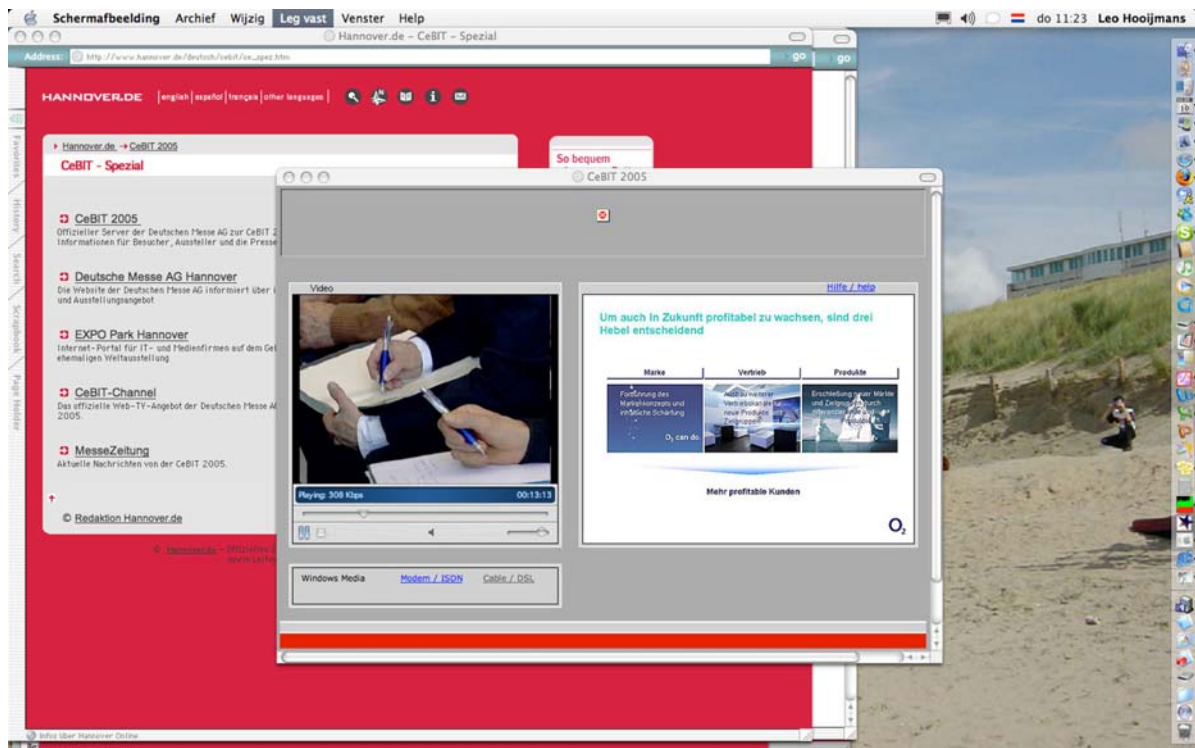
Schermafbeelding Archief Wijzig Leg vast Venster Help

do 11:23 Leo Hooijmans

Hannover.de – CeBIT – Spezial

Address: http://www.hannover.de/deutsch/cebit/ce_spez.htm

go

go

HANNOVER.DE english | español | français | other languages

Favorites History Search Scrapbook Page Holder

Hannover.de → CeBIT 2005

CeBIT - Spezial

So bequem

CeBIT 2005

Offizieller Server der Deutschen Messe AG zur CeBIT 2 Informationen für Besucher, Aussteller und die Presse

Deutsche Messe AG Hannover

Die Website der Deutschen Messe AG informiert über i und Ausstellungsangebot

EXPO Park Hannover

Internet-Portal für IT- und Medienfirmen auf dem Gel ehemaligen Weltausstellung

CeBIT-Channel

Das offizielle Web-TV-Angebot der Deutschen Messe A 2005.

MesseZeitung

Aktuelle Nachrichten von der CeBIT 2005.

© Redaktion Hannover.de

© Hannover.de – Offizielles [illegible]

CeBIT 2005

Video

Hilfe / help

Playing: 308 Kbps

00:13:13

Um auch in Zukunft profitabel zu wachsen, sind drei Hebel entscheidend

| Marke | Vertrieb | Produkte |
|---|---|---|
| Fortführung des Markenkonzepts und inhaltliche Schärfung | Ausbau weiterer Vertriebskanäle neue Produkte und Zielgruppen | Erschließung neuer Märkte und Zielgruppen durch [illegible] |

$O_2$ can do

Mehr profitable Kunden

$O_2$

Windows Media

Modem / ISDN

Cable / DSL

Infos über Hannover Online